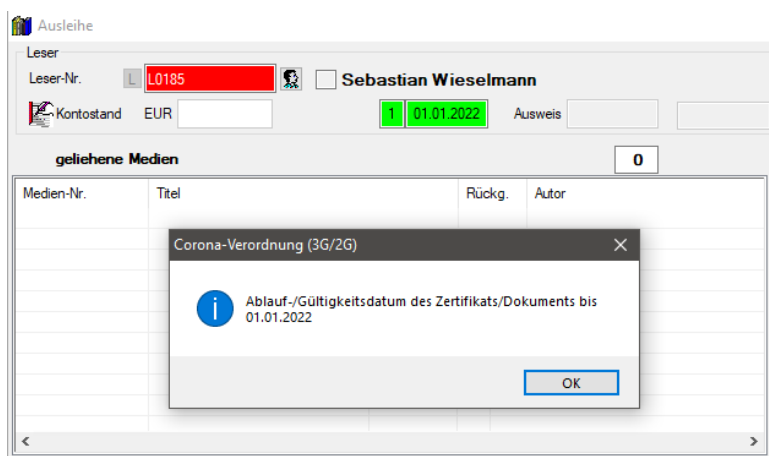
Ausleihe

Leser

Leser-Nr. L L0185 Sebastian Wieselmann

Kontostand EUR 1 01.01.2022 Ausweis

geliehene Medien 0

| Medien-Nr. | Titel | Rückg. | Autor |
|---|---|---|---|

Corona-Verordnung (3G/2G)

Ablauf-/Gültigkeitsdatum des Zertifikats/Dokuments bis 01.01.2022

OK